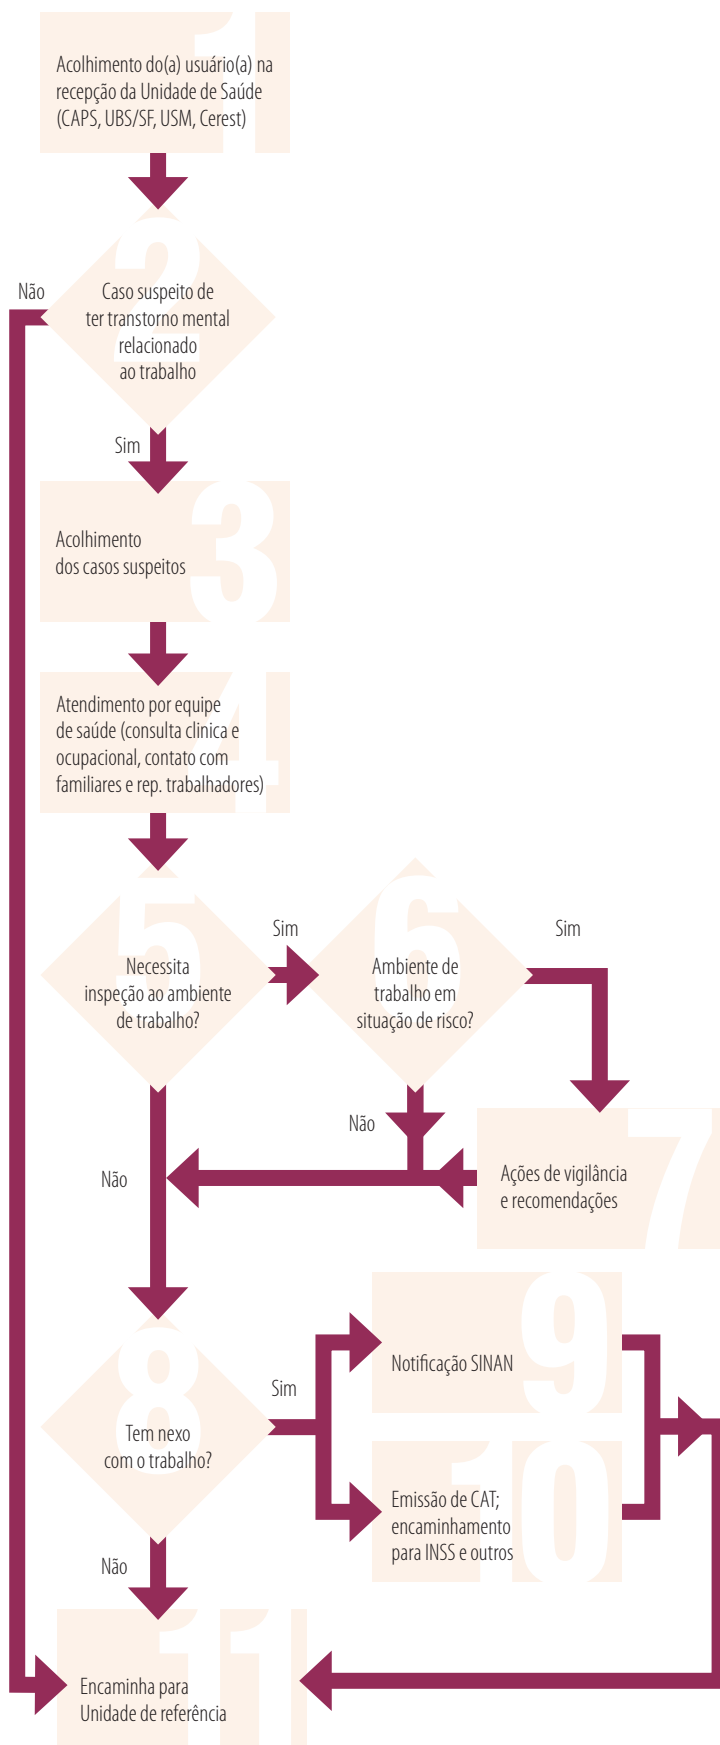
1
Acolhimento do(a) usuário(a) na recepção da Unidade de Saúde (CAPS, UBS/SF, USM, Cerest)

2
Não
Caso suspeito de ter transtorno mental relacionado ao trabalho

Sim

3
Acolhimento dos casos suspeitos

4
Atendimento por equipe de saúde (consulta clínica e ocupacional, contato com familiares e rep. trabalhadores)

5
Necessita inspeção ao ambiente de trabalho?

Sim

6
Ambiente de trabalho em situação de risco?

Sim

Não

Não

7
Ações de vigilância e recomendações

8
Tem nexo com o trabalho?

Sim

9
Notificação SINAN

10
Emissão de CAT; encaminhamento para INSS e outros

Não

11
Encaminha para Unidade de referência